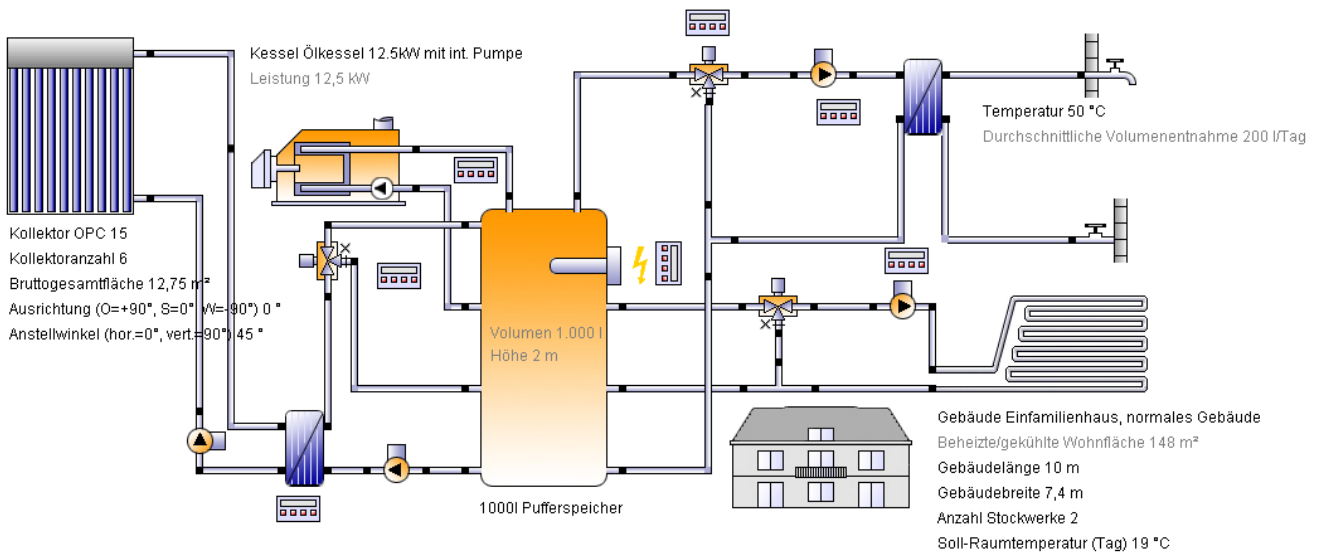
Kessel Ölkessel 12.5kW mit int. Pumpe
Leistung 12,5 kW

Temperatur 50 °C
Durchschnittliche Volumenentnahme 200 l/Tag

Kollektor OPC 15
Kollektoranzahl 6
Bruttogesamtfläche 12,75 m²
Ausrichtung (O=+90°, S=0°, W=-90°) 0 °
Anstellwinkel (hor.=0°, vert.=90°) 45 °

Volumen 1.000 l
Höhe 2 m

1000l Pufferspeicher

Gebäude Einfamilienhaus, normales Gebäude
Beheizte/gekühlte Wohnfläche 148 m²
Gebäudelänge 10 m
Gebäudebreite 7,4 m
Anzahl Stockwerke 2
Soll-Raumtemperatur (Tag) 19 °C